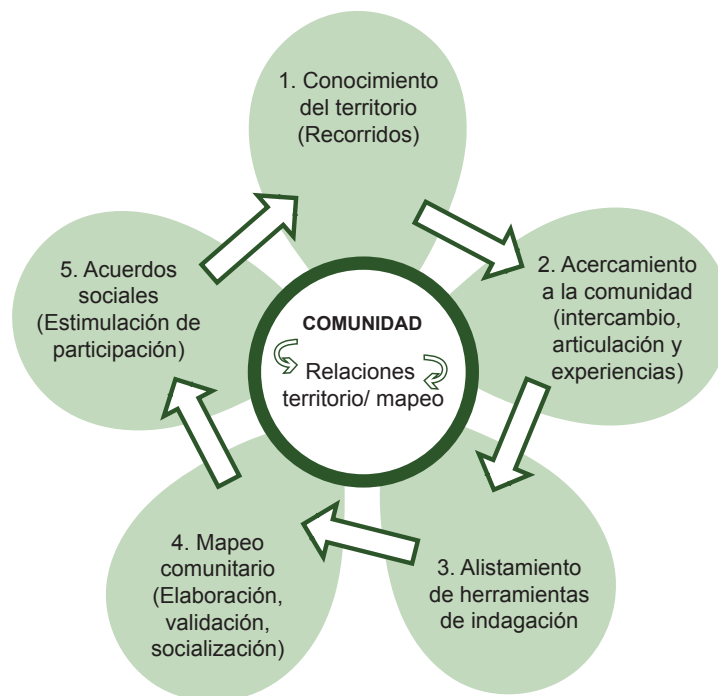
1. Conocimiento del territorio (Recorridos)

2. Acercamiento a la comunidad (intercambio, articulación y experiencias)

3. Alistamiento de herramientas de indagación

4. Mapeo comunitario (Elaboración, validación, socialización)

5. Acuerdos sociales (Estimulación de participación)

COMUNIDAD

Relaciones territorio/ mapeo